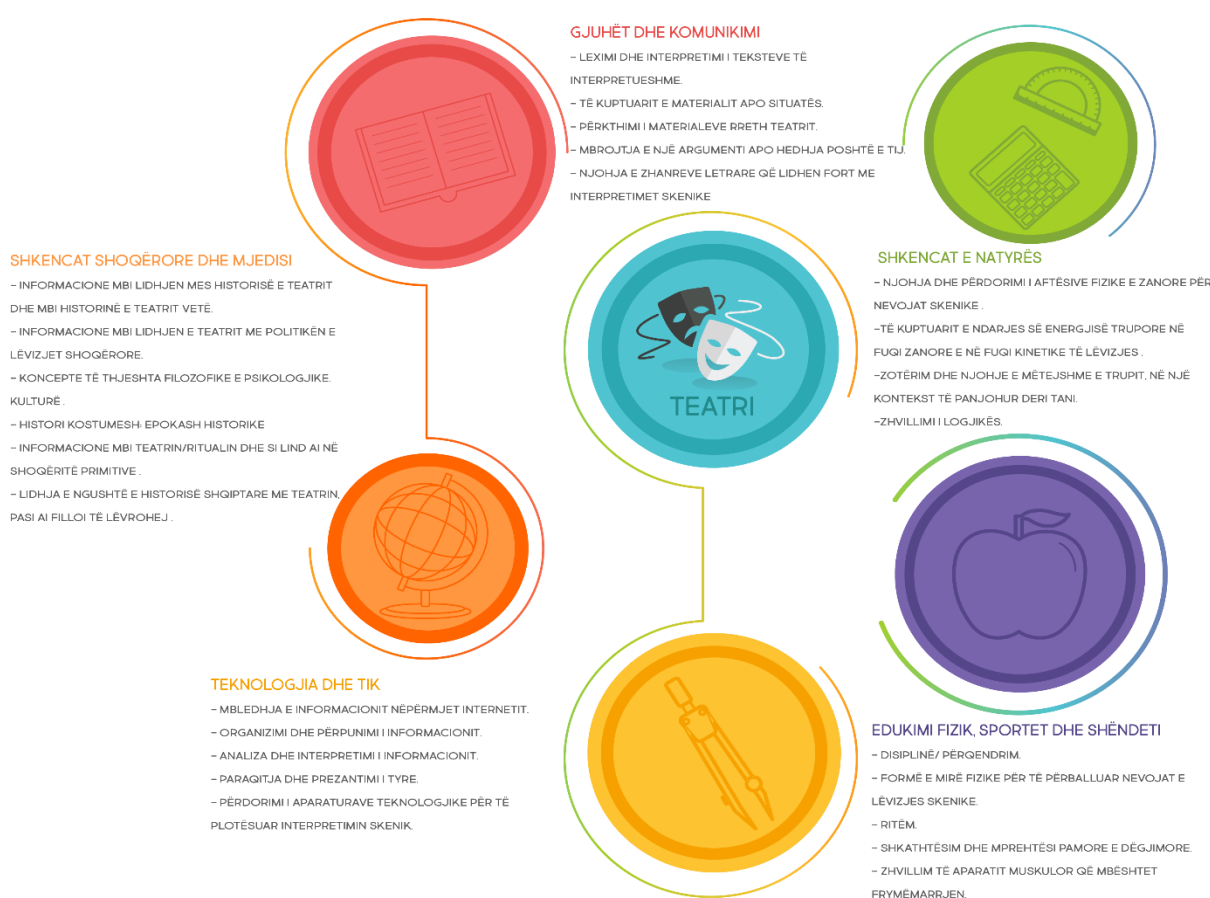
GJUHËT DHE KOMUNIKIMI
– LEXIMI DHE INTERPRETIMI I TEKSTEVE TË INTERPRETUESHME.
– TË KUPTUARIT E MATERIALIT APO SITUATËS.
– PËRKTHIMI I MATERIALEVE RRETH TEATRIT.
– MBROJTJA E NJË ARGUMENTI APO HEDHJA POSHTË E TIJ.
– NJOHJA E ZHANREVE LETRARE QË LIDHEN FORT ME INTERPRETIMET SKENIKE

SHKENCAT SHOQËRORE DHE MJEDISI
– INFORMACIONE MBI LIDHJEN MES HISTORISË E TEATRIT DHE MBI HISTORINË E TEATRIT VETË.
– INFORMACIONE MBI LIDHJEN E TEATRIT ME POLITIKËN E LËVIZJET SHOQËRORE.
– KONCEPTE TË THJESHTA FILOZOFIKE E PSIKOLOGJIKE. KULTURË .
– HISTORI KOSTUMESH: EPOKASH HISTORIKE
– INFORMACIONE MBI TEATRIN/RITUALIN DHE SI LIND AI NË SHOQËRITË PRIMITIVE .
– LIDHJA E NGUSHTË E HISTORISË SHQIPTARE ME TEATRIN, PASI AI FILLOI TË LËVROHEJ .

TEATRI

SHKENCAT E NATYRËS
– NJOHJA DHE PËRDORIMI I AFTËSIVE FIZIKE E ZANORE PËR NEVOJAT SKENIKE .
–TË KUPTUARIT E NDARJES SË ENERGJISË TRUPORE NË FUQI ZANORE E NË FUQI KINETIKE TË LËVIZJES .
–ZOTËRIM DHE NJOHJE E MËTEJSHME E TRUPIT, NË NJË KONTEKST TË PANJOHUR DERI TANI.
–ZHVILLIMI I LOGJIKËS.

TEKNOLOGJIA DHE TIK
– MBLEDHJA E INFORMACIONIT NËPËRMJET INTERNETIT.
– ORGANIZIMI DHE PËRPUNIMI I INFORMACIONIT.
– ANALIZA DHE INTERPRETIMI I INFORMACIONIT.
– PARAQITJA DHE PREZANTIMI I TYRE.
– PËRDORIMI I APARATURAVE TEKNOLOGJIKE PËR TË PLOTËSUAR INTERPRETIMIN SKENIK.

EDUKIMI FIZIK, SPORTET DHE SHËNDETI
– DISIPLINË/ PËRQENDRIM.
– FORMË E MIRË FIZIKE PËR TË PËRBALLUAR NEVOJAT E LËVIZJES SKENIKE.
– RITËM.
– SHKATHTËSIM DHE MPREHTËSI PAMORE E DËGJIMORE.
– ZHVILLIM TË APARATIT MUSKULOR QË MBËSHTET FRYMËMARRJEN.